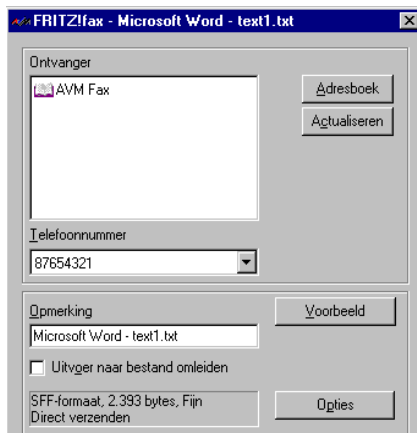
FRITZ!fax - Microsoft Word - text1.txt

Ontvanger

AVM Fax

Adresboek

Actualiseren

Telefoonnummer

87654321

Opmerking

Voorbeeld

Microsoft Word - text1.txt

Uitvoer naar bestand omleiden

SFF-formaat, 2.393 bytes, Fijn
Direct verzenden

Opties